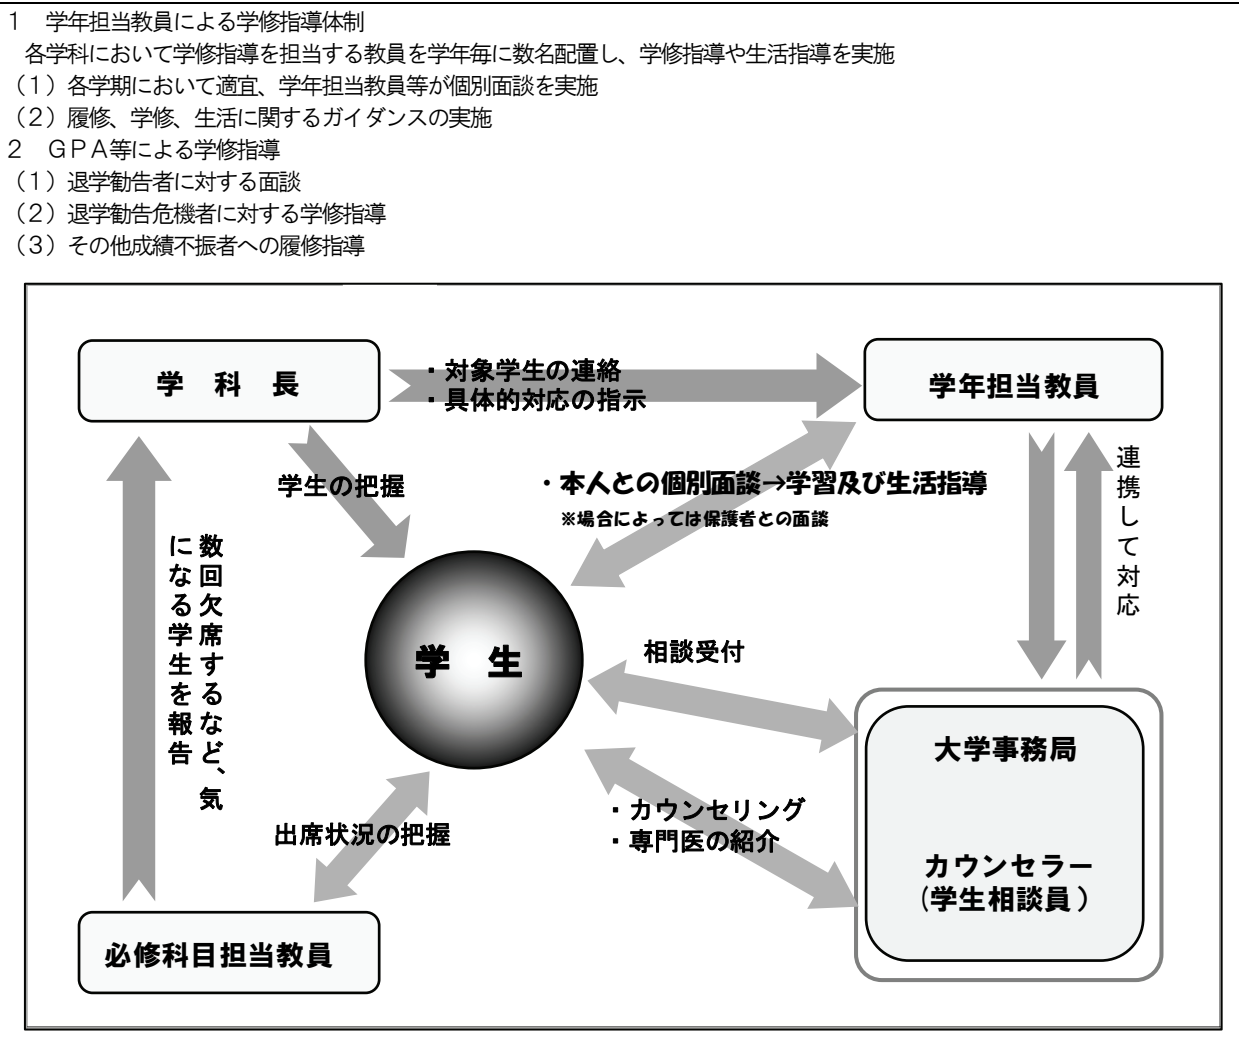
1　学年担当教員による学修指導体制
各学科において学修指導を担当する教員を学年毎に数名配置し、学修指導や生活指導を実施
（1）各学期において適宜、学年担当教員等が個別面談を実施
（2）履修、学修、生活に関するガイダンスの実施
2　GPA等による学修指導
（1）退学勧告者に対する面談
（2）退学勧告危機者に対する学修指導
（3）その他成績不振者への履修指導

学　科　長

・対象学生の連絡
・具体的対応の指示

学年担当教員

学生の把握

・本人との個別面談→学習及び生活指導
※場合によっては保護者との面談

連携して対応

数回欠席するなど、気になる学生を報告

学　生

相談受付

大学事務局

・カウンセリング
・専門医の紹介

カウンセラー
（学生相談員）

出席状況の把握

必修科目担当教員